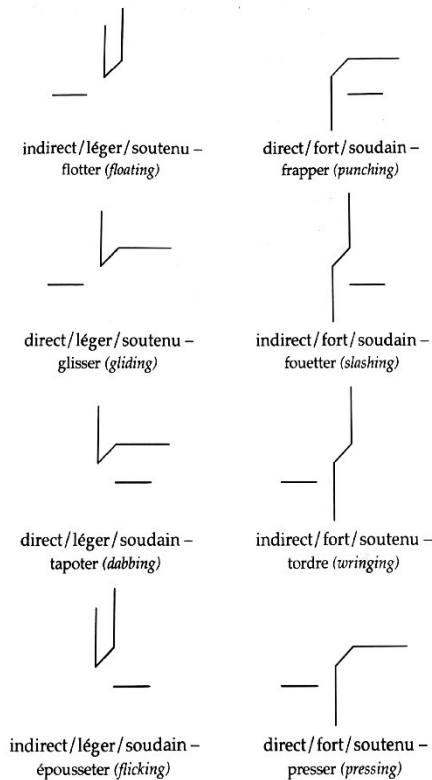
indirect/léger/soutenu – flotter *(floating)*

direct/fort/soudain – frapper *(punching)*

direct/léger/soutenu – glisser *(gliding)*

indirect/fort/soudain – fouetter *(slashing)*

direct/léger/soudain – tapoter *(dabbing)*

indirect/fort/soutenu – tordre *(wringing)*

indirect/léger/soudain – épousseter *(flicking)*

direct/fort/soutenu – presser *(pressing)*